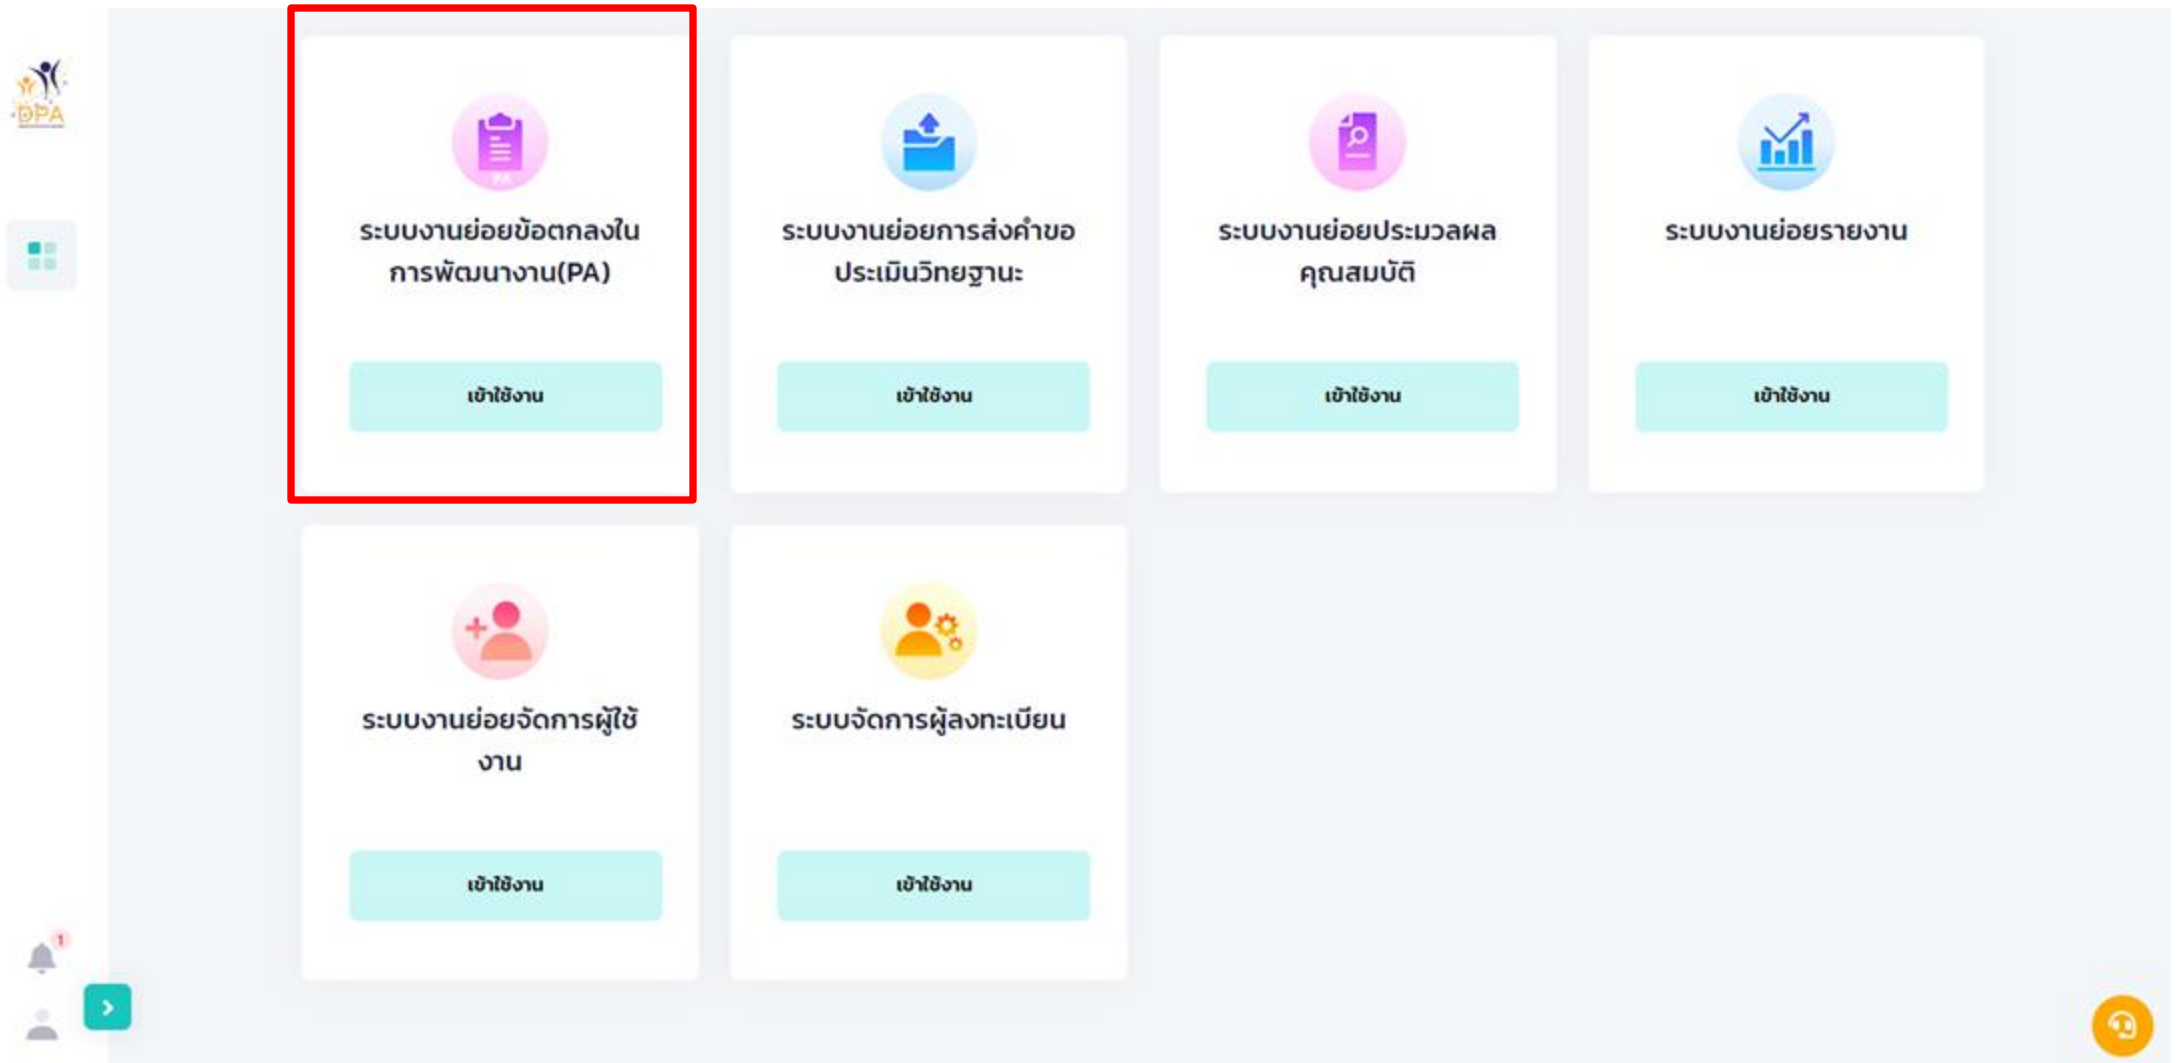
DPA

PA

ระบบงานย่อยข้อตกลงในการพัฒนางาน(PA)

เข้าใช้งาน

ระบบงานย่อยการส่งคำขอประเมินวิทยฐานะ

เข้าใช้งาน

ระบบงานย่อยประมวลผลคุณสมบัติ

เข้าใช้งาน

ระบบงานย่อยรายงาน

เข้าใช้งาน

ระบบงานย่อยจัดการผู้ใช้งาน

เข้าใช้งาน

ระบบจัดการผู้ลงทะเบียน

เข้าใช้งาน

1